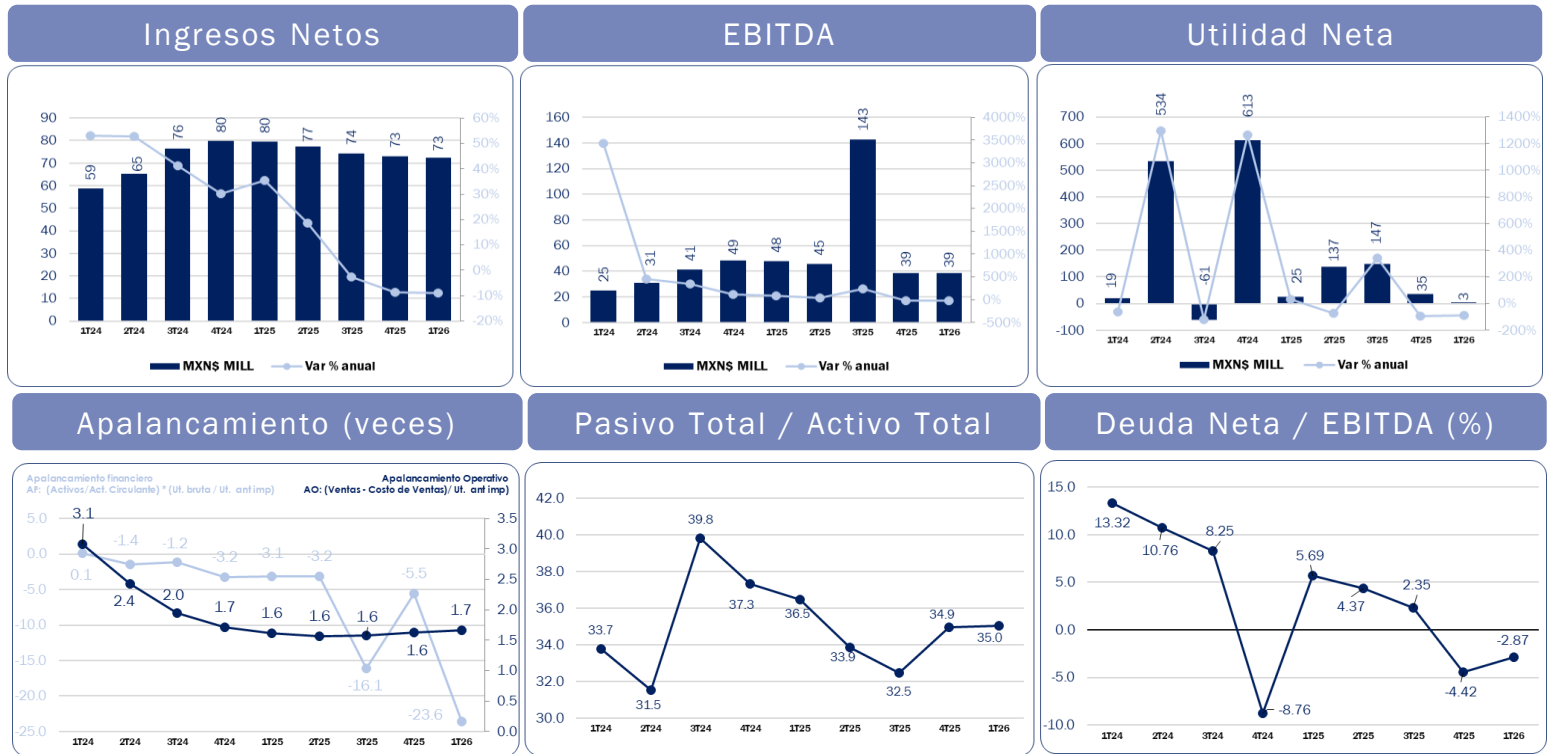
Ingresos Netos

90
80
70
60
50
40
30
20
10
0

60%
50%
40%
30%
20%
10%
0%
-10%
-20%

59 65 76 80 80 77 74 73 73

1T24 2T24 3T24 4T24 1T25 2T25 3T25 4T25 1T26

MXN$ MILL — Var % anual

EBITDA

160
140
120
100
80
60
40
20
0

4000%
3500%
3000%
2500%
2000%
1500%
1000%
500%
0%
-500%

25 31 41 49 48 45 143 39 39

1T24 2T24 3T24 4T24 1T25 2T25 3T25 4T25 1T26

MXN$ MILL — Var % anual

Utilidad Neta

700
600
500
400
300
200
100
0
-100

1400%
1200%
1000%
800%
600%
400%
200%
0%
-200%

19 534 -61 613 25 137 147 35 3

1T24 2T24 3T24 4T24 1T25 2T25 3T25 4T25 1T26

MXN$ MILL — Var % anual

Apalancamiento (veces)

Apalancamiento financiero
AF: (Activos/Act. Circulante) * (Ut. bruta / Ut. ant imp)

Apalancamiento Operativo
AO: (Ventas - Costo de Ventas)/ Ut. ant imp)

5.0
0.0
-5.0
-10.0
-15.0
-20.0
-25.0

3.5
3.0
2.5
2.0
1.5
1.0
0.5
0.0

3.1 2.4 2.0 1.7 1.6 1.6 1.6 1.6 1.7

0.1 -1.4 -1.2 -3.2 -3.1 -3.2 -16.1 -5.5 -23.6

1T24 2T24 3T24 4T24 1T25 2T25 3T25 4T25 1T26

Pasivo Total / Activo Total

42.0
40.0
38.0
36.0
34.0
32.0
30.0

33.7 31.5 39.8 37.3 36.5 33.9 32.5 34.9 35.0

1T24 2T24 3T24 4T24 1T25 2T25 3T25 4T25 1T26

Deuda Neta / EBITDA (%)

15.0
10.0
5.0
0.0
-5.0
-10.0

13.32 10.76 8.25 -8.76 5.69 4.37 2.35 -4.42 -2.87

1T24 2T24 3T24 4T24 1T25 2T25 3T25 4T25 1T26